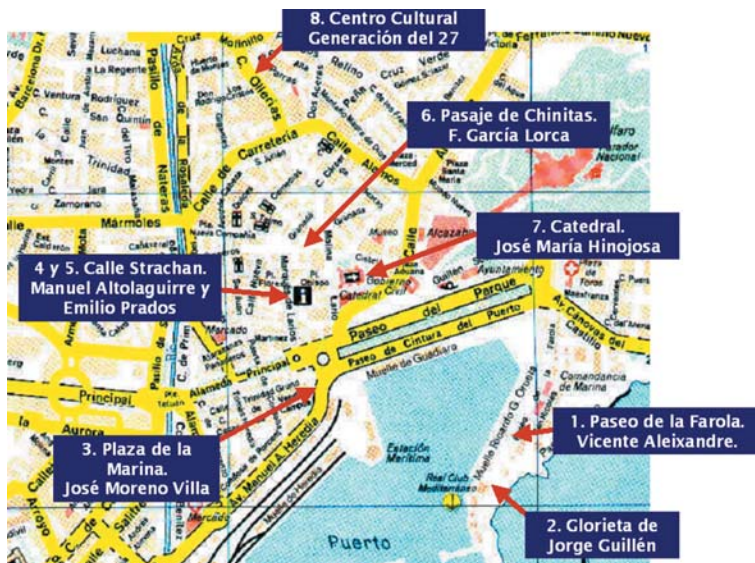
8. Centro Cultural Generación del 27

6. Pasaje de Chinitas. F. García Lorca

7. Catedral. José María Hinojosa

4 y 5. Calle Strachan. Manuel Altolaguirre y Emilio Prados

3. Plaza de la Marina. José Moreno Villa

1. Paseo de la Farola. Vicente Aleixandre.

2. Glorieta de Jorge Guillén

Luchana
La Regente
Ventura Rodríguez
San Quintín
Trinidad
Zamorano
Mármoles
Pasillo de Natera
Calle de Carretería
Calle Álamos
C. Olletas
Cruz Verde
Relino
Alcazaba
Museo
Aduana
Gobierno Civil
Catedral
Ayuntamiento
Mercado
Alameda Principal
Principal
Aurora
Paseo del Parque
Paseo de Cintura del Puerto
Muelle de Guadiaro
Av. Manuel A. Heredia
Estación Marítima
Real Club Mediterráneo
Muelle Ricardo G. Orueta
Comandancia de Marina
Av. Cánovas del Castillo
Plaza de Toros
Puerto
Parador Nacional
Gibralfaro
Santa María
Mercado